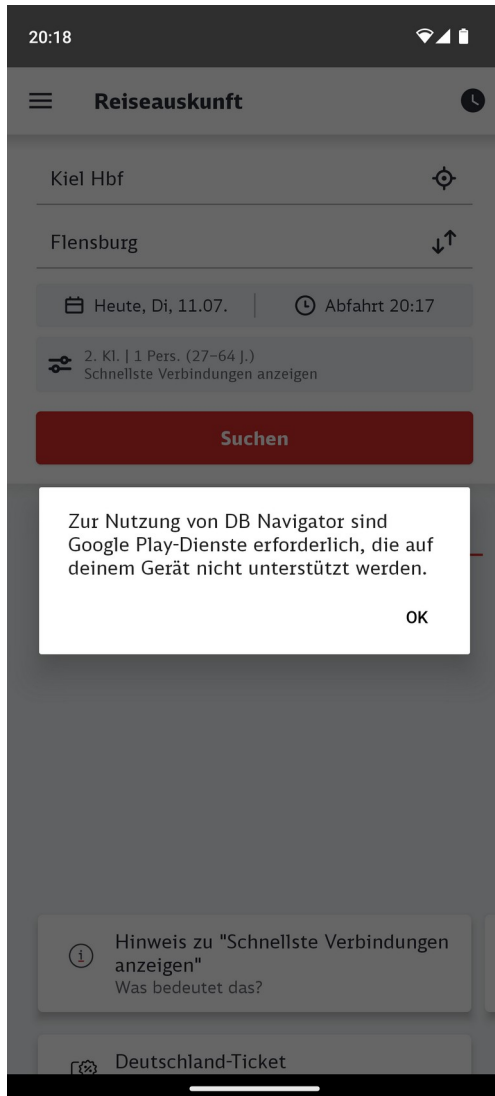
20:18

Reiseauskunft

Kiel Hbf

Flensburg

Heute, Di, 11.07.

Abfahrt 20:17

2. Kl. | 1 Pers. (27–64 J.)
Schnellste Verbindungen anzeigen

Suchen

Zur Nutzung von DB Navigator sind Google Play-Dienste erforderlich, die auf deinem Gerät nicht unterstützt werden.

OK

Hinweis zu "Schnellste Verbindungen anzeigen"
Was bedeutet das?

Deutschland-Ticket